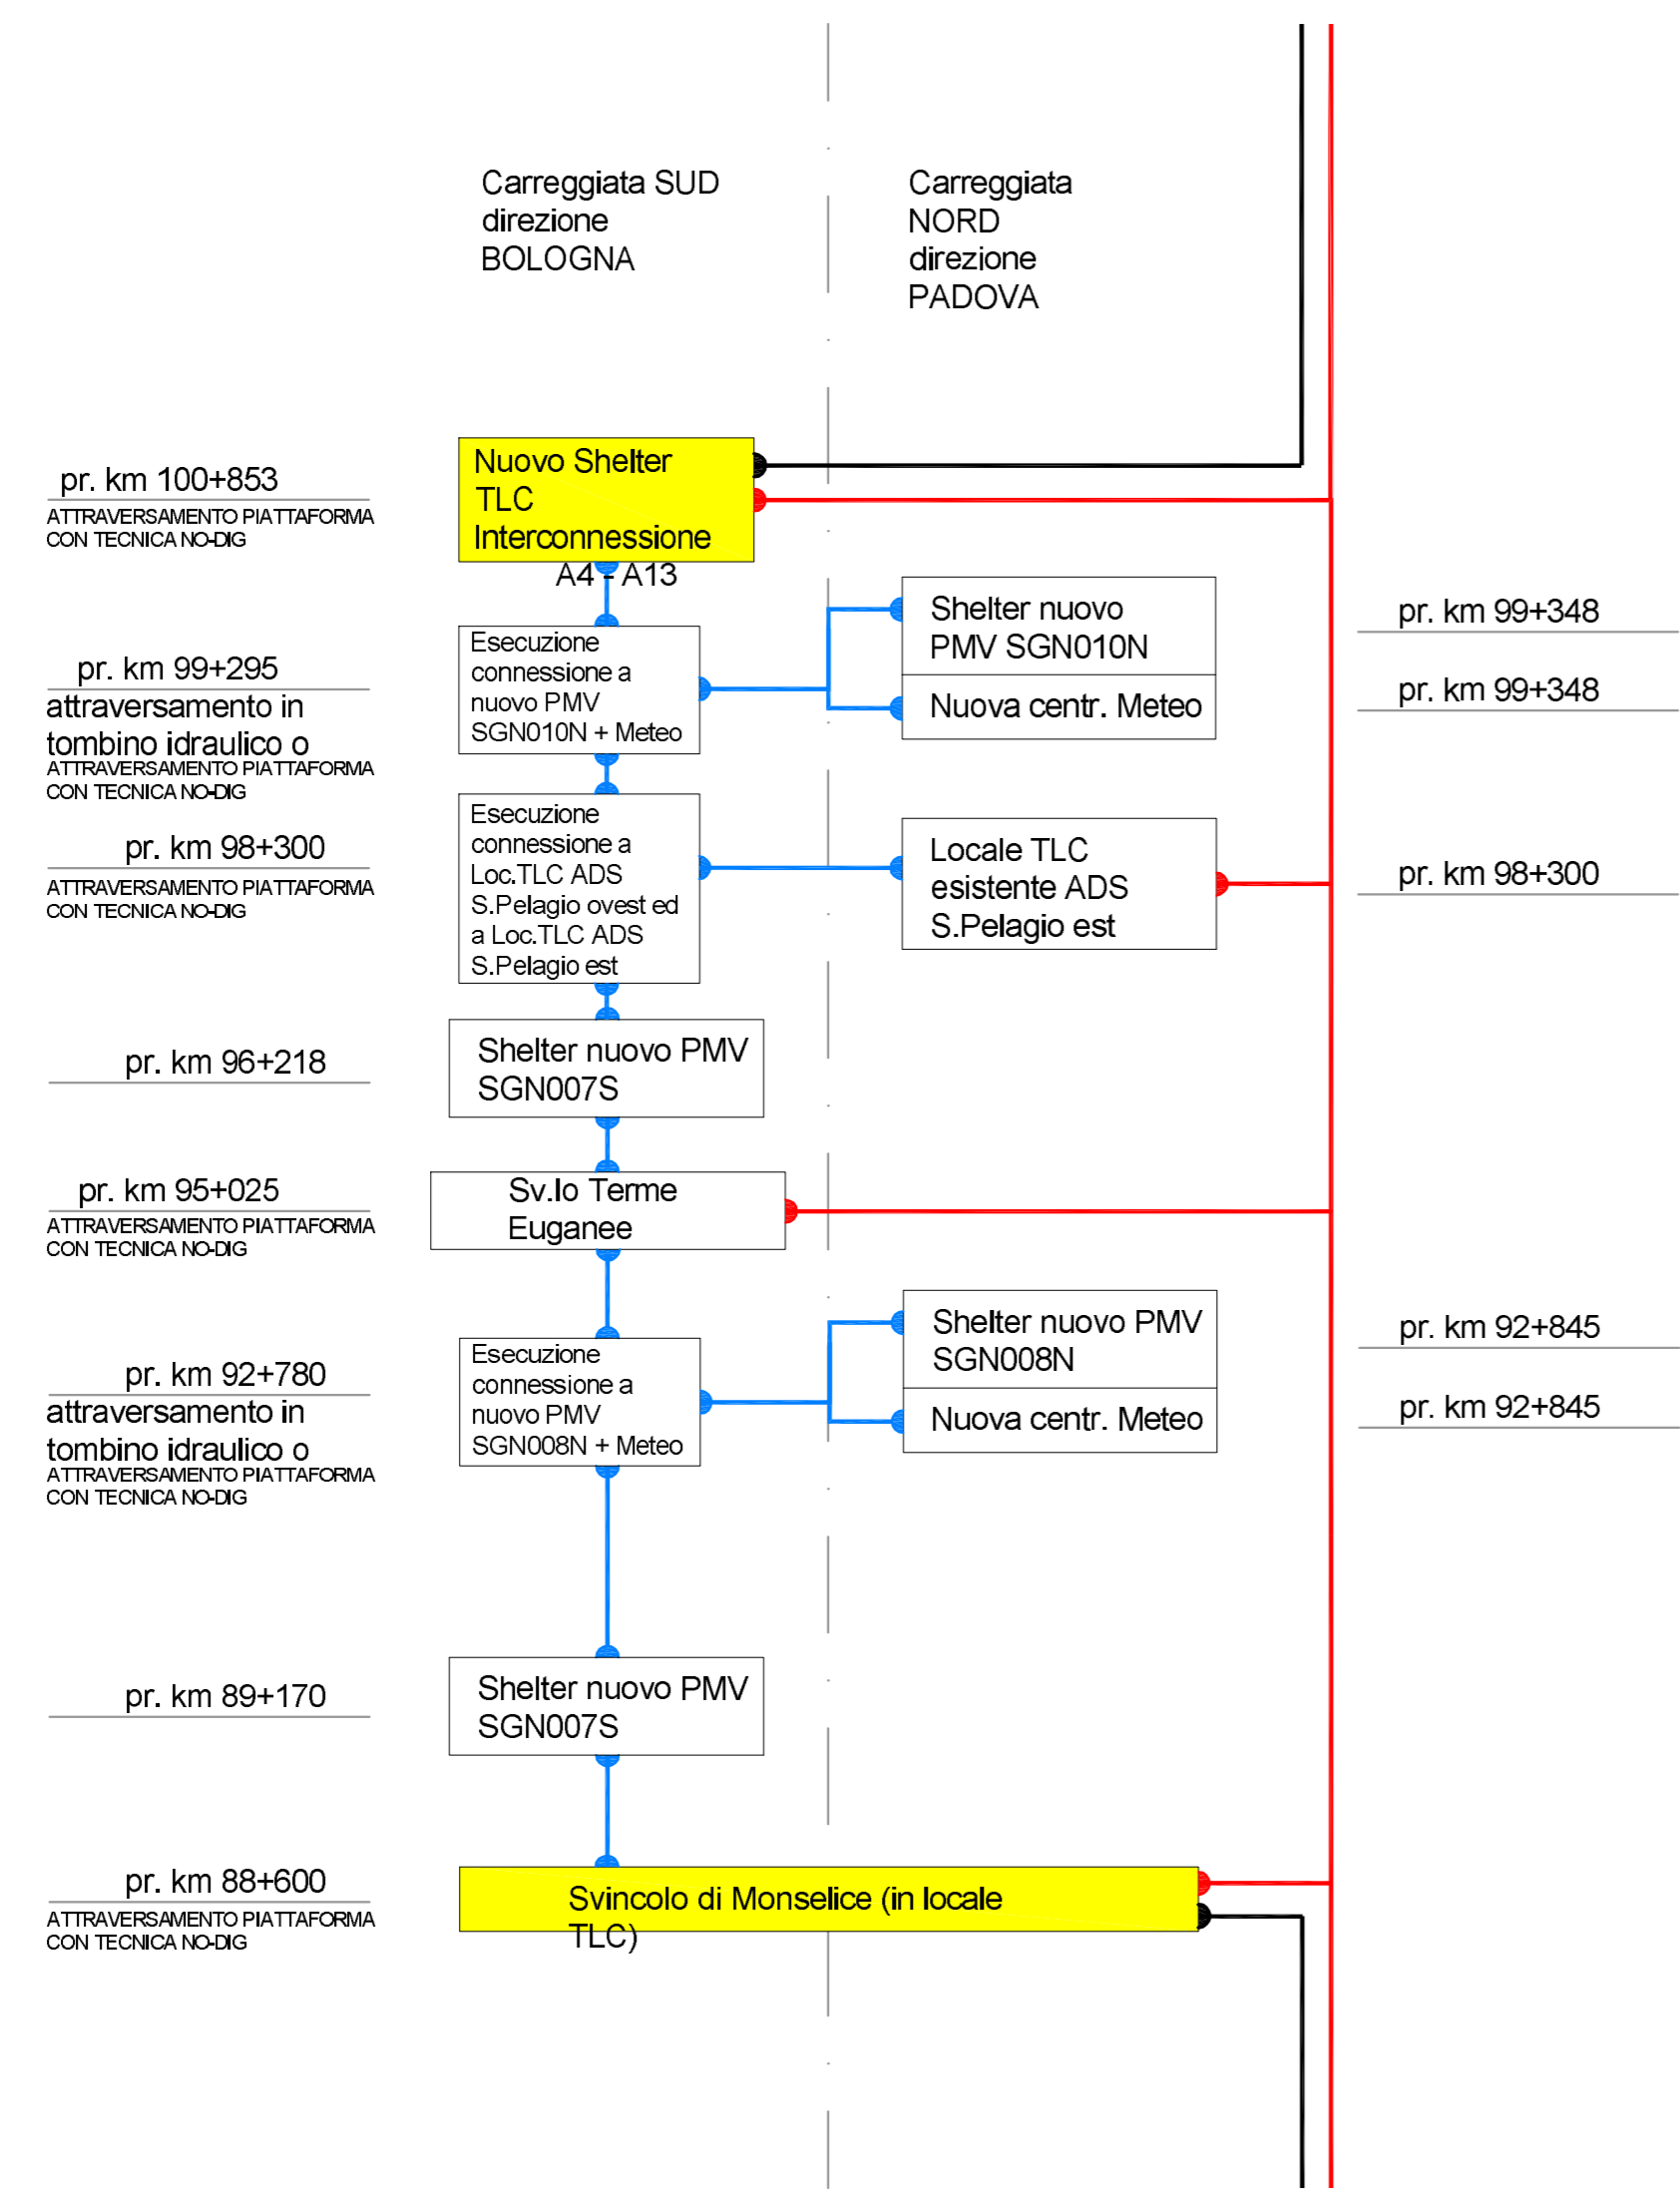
Carreggiata SUD direzione BOLOGNA

Carreggiata NORD direzione PADOVA

pr. km 100+853
ATTRAVERSAMENTO PIATTAFORMA CON TECNICA NO-DIG

Nuovo Shelter TLC Interconnessione A4 - A13

pr. km 99+348

pr. km 99+295
attraversamento in tombino idraulico o
ATTRAVERSAMENTO PIATTAFORMA CON TECNICA NO-DIG

Esecuzione connessione a nuovo PMV SGN010N + Meteo

Shelter nuovo PMV SGN010N

Nuova centr. Meteo

pr. km 99+348

pr. km 98+300
ATTRAVERSAMENTO PIATTAFORMA CON TECNICA NO-DIG

Esecuzione connessione a Loc.TLC ADS S.Pelagio ovest ed a Loc.TLC ADS S.Pelagio est

Locale TLC esistente ADS S.Pelagio est

pr. km 98+300

pr. km 96+218

Shelter nuovo PMV SGN007S

pr. km 95+025
ATTRAVERSAMENTO PIATTAFORMA CON TECNICA NO-DIG

Sv.lo Terme Euganee

pr. km 92+845

pr. km 92+780
attraversamento in tombino idraulico o
ATTRAVERSAMENTO PIATTAFORMA CON TECNICA NO-DIG

Esecuzione connessione a nuovo PMV SGN008N + Meteo

Shelter nuovo PMV SGN008N

Nuova centr. Meteo

pr. km 92+845

pr. km 89+170

Shelter nuovo PMV SGN007S

pr. km 88+600
ATTRAVERSAMENTO PIATTAFORMA CON TECNICA NO-DIG

Svincolo di Monselice (in locale TLC)